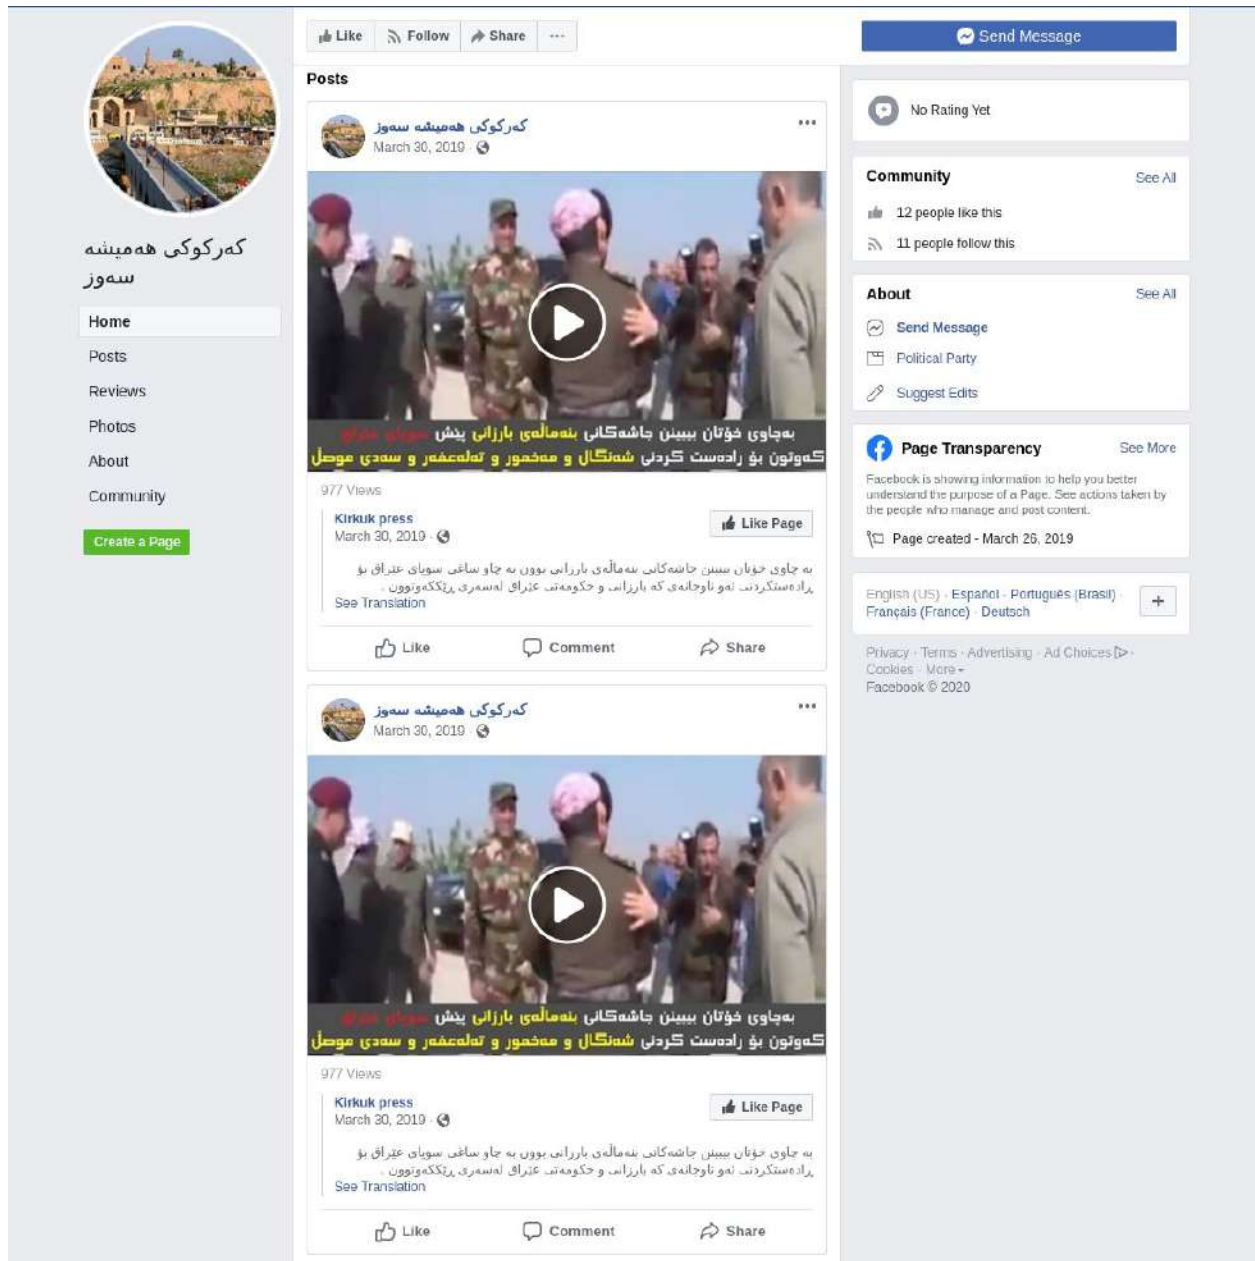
کەرکوکی هەمیشە سەوز

Home
Posts
Reviews
Photos
About
Community
Create a Page

Like   Follow   Share   ···

Posts

کەرکوکی هەمیشە سەوز
March 30, 2019 ·

بەچاوی خۆتان ببینن جاشەکانی بنەماڵەی بارزانی پێش سوپای عێراق
کەوتون بۆ رادەست کردنی شەنگال و مەخمور و تەلەعفەر و سەدی موصل

977 Views

Kirkuk press
March 30, 2019 ·
Like Page

بە چاوی خۆتان ببینن جاشەکانی بنەماڵەی بارزانی بوون بە چاو ساغی سوپای عێراق بۆ ڕادەستکردنی ئەو ناوچانەی کە بارزانی و حکومەتی عێراق لەسەری ڕێککەوتوون .
See Translation

Like   Comment   Share

کەرکوکی هەمیشە سەوز
March 30, 2019 ·

بەچاوی خۆتان ببینن جاشەکانی بنەماڵەی بارزانی پێش سوپای عێراق
کەوتون بۆ رادەست کردنی شەنگال و مەخمور و تەلەعفەر و سەدی موصل

977 Views

Kirkuk press
March 30, 2019 ·
Like Page

بە چاوی خۆتان ببینن جاشەکانی بنەماڵەی بارزانی بوون بە چاو ساغی سوپای عێراق بۆ ڕادەستکردنی ئەو ناوچانەی کە بارزانی و حکومەتی عێراق لەسەری ڕێککەوتوون .
See Translation

Like   Comment   Share

Send Message

No Rating Yet

Community   See All
12 people like this
11 people follow this

About   See All
Send Message
Political Party
Suggest Edits

Page Transparency   See More
Facebook is showing information to help you better understand the purpose of a Page. See actions taken by the people who manage and post content.
Page created - March 26, 2019

English (US) · Español · Português (Brasil) · Français (France) · Deutsch
+

Privacy · Terms · Advertising · Ad Choices · Cookies · More ·
Facebook © 2020